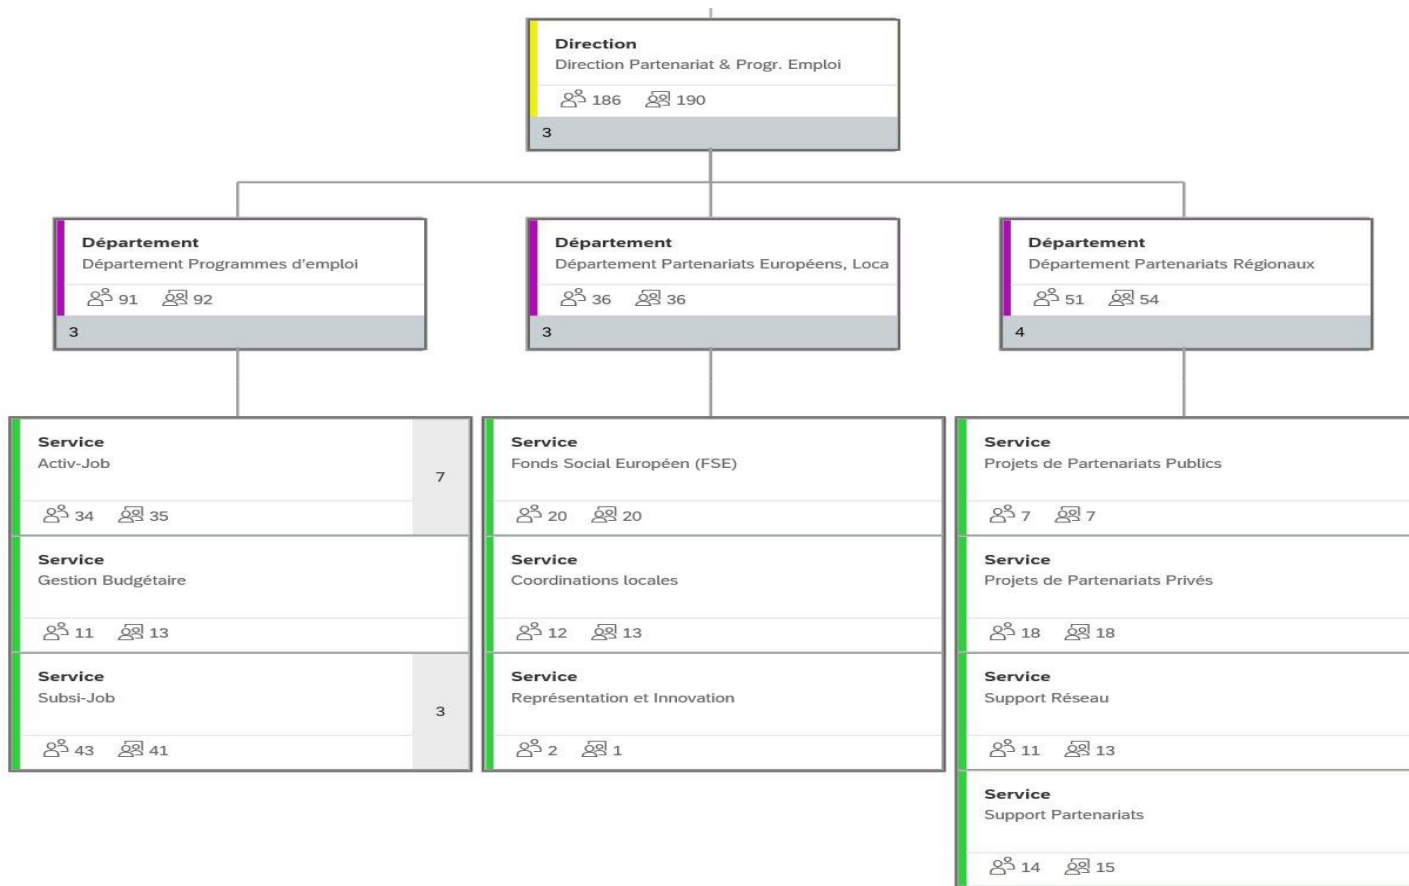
Direction
Direction Partenariat & Progr. Emploi
186 190
3

Département
Département Programmes d'emploi
91 92
3

Département
Département Partenariats Européens, Loca
36 36
3

Département
Département Partenariats Régionaux
51 54
4

Service
Activ-Job
34 35
7

Service
Gestion Budgétaire
11 13

Service
Subsi-Job
43 41
3

Service
Fonds Social Européen (FSE)
20 20

Service
Coordinations locales
12 13

Service
Représentation et Innovation
2 1

Service
Projets de Partenariats Publics
7 7

Service
Projets de Partenariats Privés
18 18

Service
Support Réseau
11 13

Service
Support Partenariats
14 15